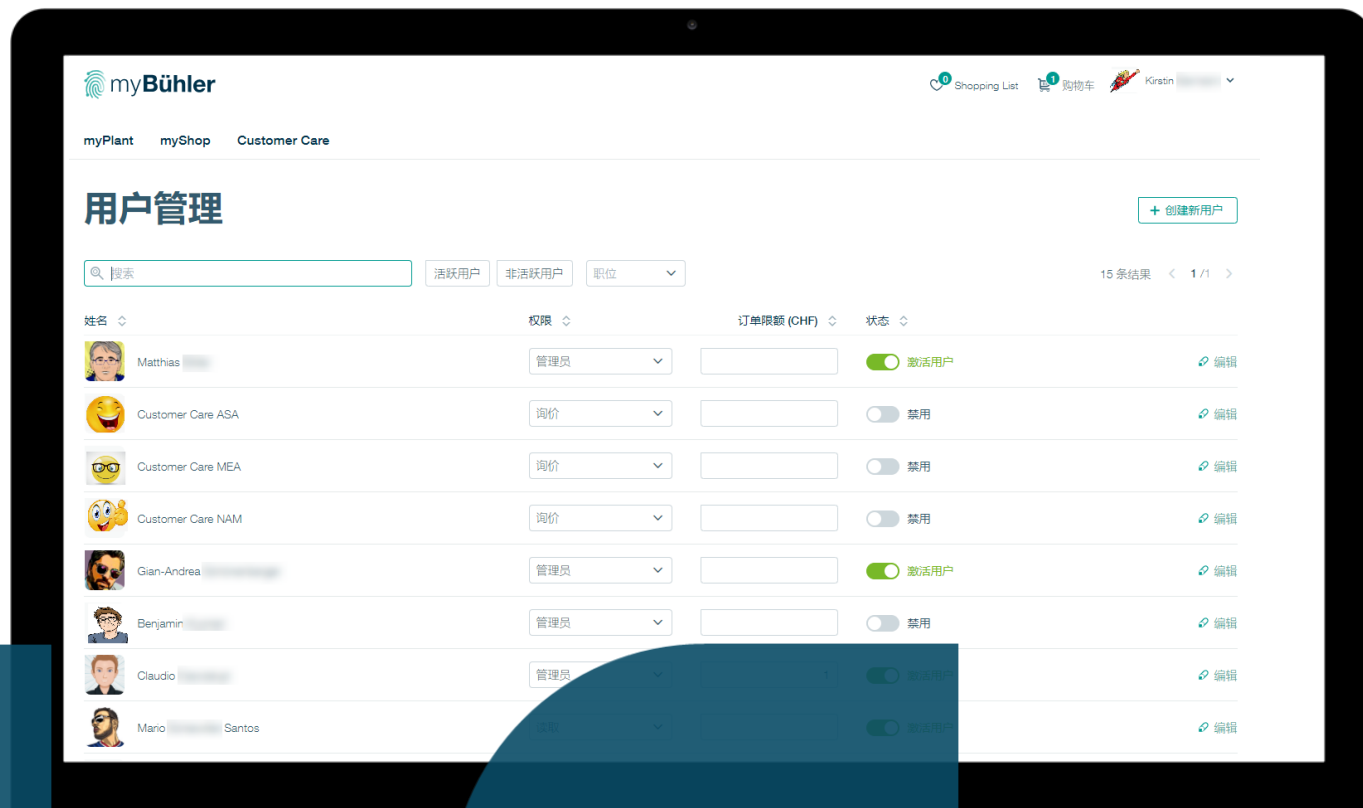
myBühler

0 Shopping List
1 购物车
Kirstin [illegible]

myPlant myShop Customer Care

用户管理

+ 创建新用户

搜索
活跃用户
非活跃用户
职位

15 条结果 1 / 1

| 姓名 | 权限 | 订单限额 (CHF) | 状态 | |
|---|---|---|---|---|
| Matthias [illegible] | 管理员 | | 激活用户 | 编辑 |
| Customer Care ASA | 询价 | | 禁用 | 编辑 |
| Customer Care MEA | 询价 | | 禁用 | 编辑 |
| Customer Care NAM | 询价 | | 禁用 | 编辑 |
| Gian-Andrea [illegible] | 管理员 | | 激活用户 | 编辑 |
| Benjamin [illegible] | 管理员 | | 禁用 | 编辑 |
| Claudio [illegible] | 管理员 | | 激活用户 | 编辑 |
| Mario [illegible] Santos | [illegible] | | 激活用户 | 编辑 |